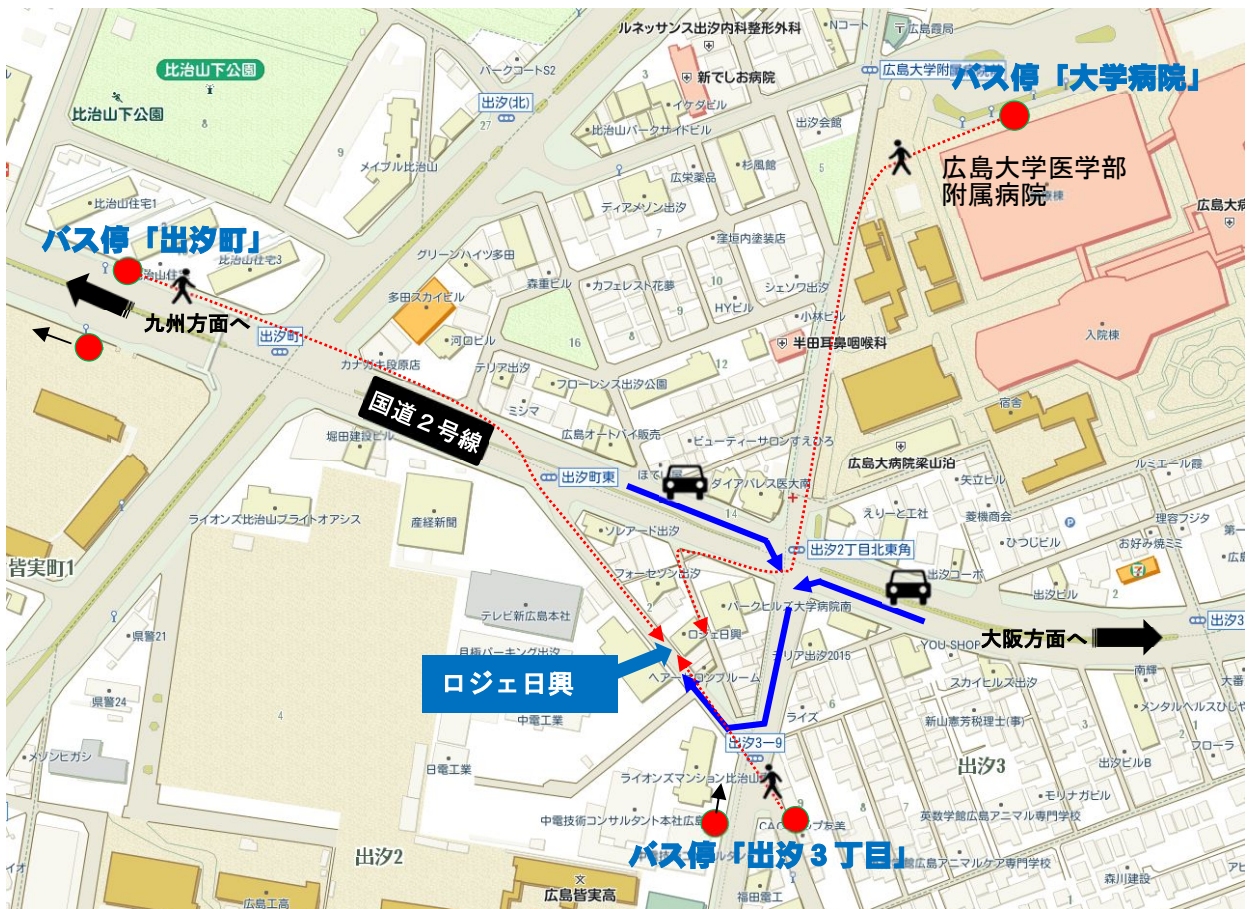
バス停「大学病院」

広島大学医学部
附属病院

バス停「出汐町」

九州方面へ

国道２号線

大阪方面へ

ロジェ日興

バス停「出汐３丁目」

比治山下公園
比治山下公園
ルネッサンス出汐内科整形外科
Nコート
広島霞
パークコートS2
新でしお病院
出汐(北)
広島大学附
27
イケダビル
比治山パークサイドビル
出汐会館
メイプル比治山
広栄薬品
杉風館
比治山住宅1
ディアメゾン出汐
比治山住宅3
窪垣内塗装店
グリーンハイツ多田
森重ビル
カフェレスト花夢
シェソワ出汐
HYビル
多田スカイビル
小林ビル
出汐町
河口ビル
半田耳鼻咽喉科
入院棟
カナガキ段原店
16
12
テリア出汐
フローレンス出汐公園
ミシマ
宿舎
堀田建設ビル
広島オートバイ販売
ビューティーサロンすえひろ
広島大病院梁山泊
出汐町東
ほでい屋
ダイアパレス医大前
ルミエール霞
天立ビル
ライオンズ比治山ブライトオアシス
産経新聞
えりーと工社
理容フジタ
14
菱機商会
出汐2丁目北東角
ソレアード出汐
ひつじビル
お好み焼ミミ
皆実町1
出汐コーポ
フォーセンス出汐
出汐ビル
パークヒルズ大学病院南
出汐3
テレビ新広島本社
ロジェ日興
YOU-SHOP
県警21
目標パーキング出汐
テリア出汐2015
南輝
ヘアーピクシースタジオルーム
4
スカイヒルズ出汐
大番
県警24
中電工業
メンタルヘルスひや
ライズ
新山憲芳税理士(事)
メゾンヒガシ
出汐3-9
フローラ
日電工業
出汐3
出汐ビルB
ライオンズマンション比治山
モリナガビル
中電技術コンサルタント本社広島
英数学館広島アニマル専門学校
CAC
9
出汐2
広島アニマルケア専門学校
広島皆実高
森川建設
広島工高
福田電工
第一
広島大